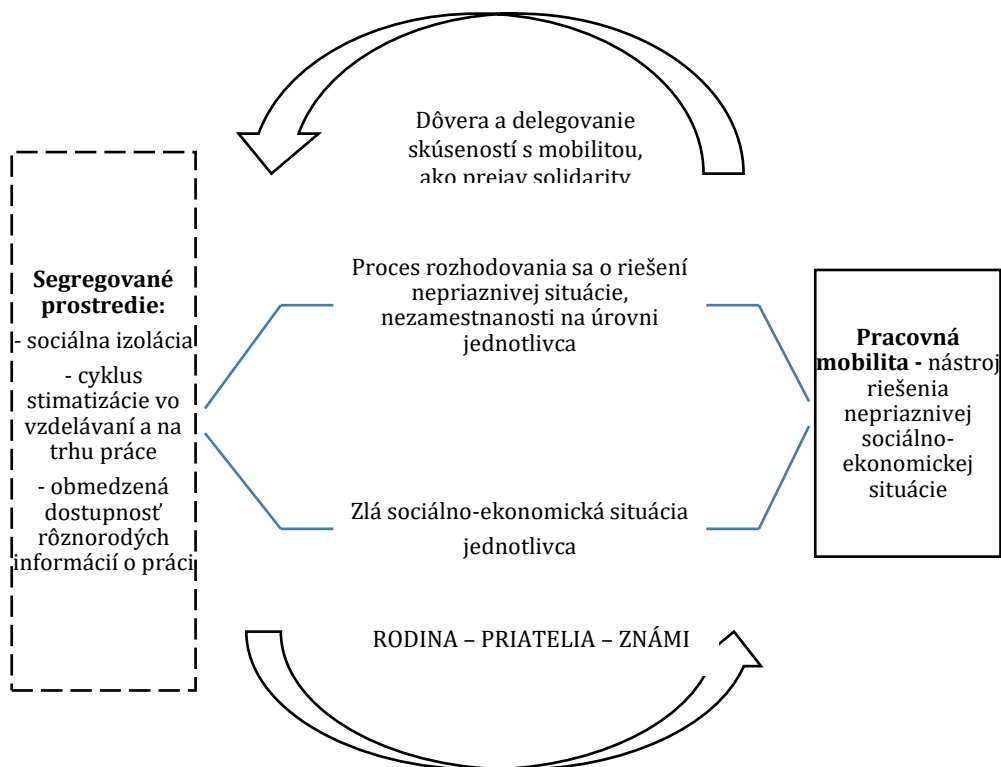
Dôvera a delegovanie skúseností s mobilitou, ako prejav solidarity

Segregované prostredie:
- sociálna izolácia
- cyklus stimatizácie vo vzdelávaní a na trhu práce
- obmedzená dostupnosť rôznorodých informácií o práci

Proces rozhodovania sa o riešení nepriaznivej situácie, nezamestnanosti na úrovni jednotlivca

Zlá sociálno-ekonomická situácia jednotlivca

Pracovná mobilita - nástroj riešenia nepriaznivej sociálno-ekonomickej situácie

RODINA – PRIATELIA – ZNÁMI